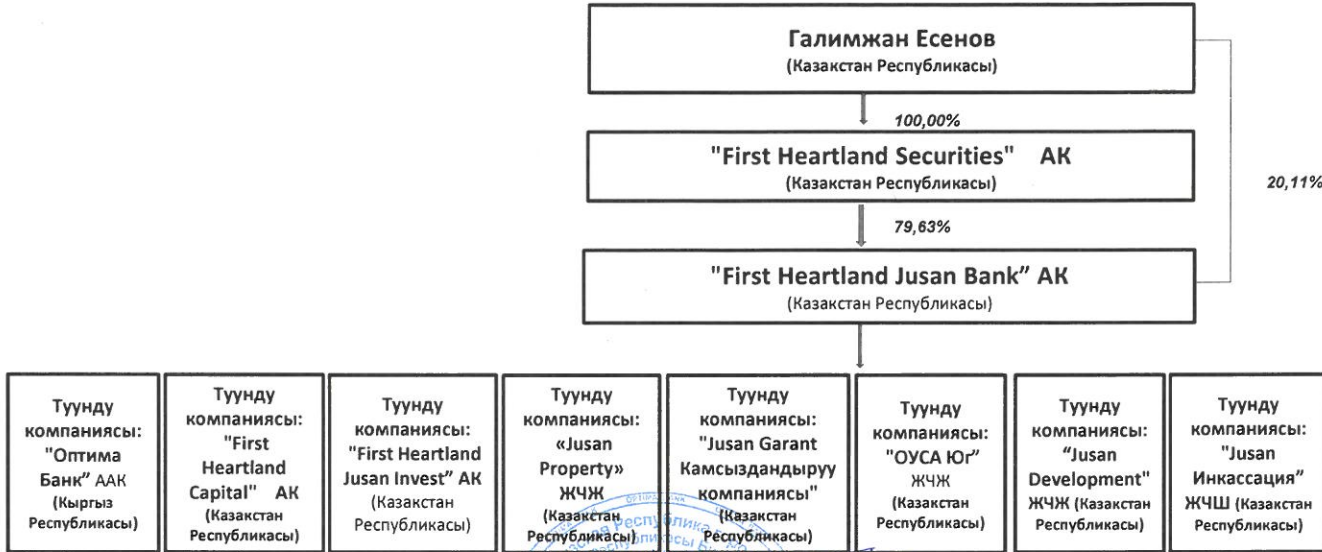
Галимжан Есенов
(Казакстан Республикасы)

100,00%

"First Heartland Securities" АК
(Казакстан Республикасы)

20,11%

79,63%

"First Heartland Jusan Bank" АК
(Казакстан Республикасы)

Туунду компаниясы: "Оптима Банк" ААК (Кыргыз Республикасы)

Туунду компаниясы: "First Heartland Capital" АК (Казакстан Республикасы)

Туунду компаниясы: "First Heartland Jusan Invest" АК (Казакстан Республикасы)

Туунду компаниясы: «Jusan Property» ЖЧЖ (Казакстан Республикасы)

Туунду компаниясы: "Jusan Garant Камсыздандыруу компаниясы" (Казакстан Республикасы)

Туунду компаниясы: "ОУСА Юг" ЖЧЖ (Казакстан Республикасы)

Туунду компаниясы: "Jusan Development" ЖЧЖ (Казакстан Республикасы)

Туунду компаниясы: "Jusan Инкассация" ЖЧШ (Казакстан Республикасы)

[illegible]